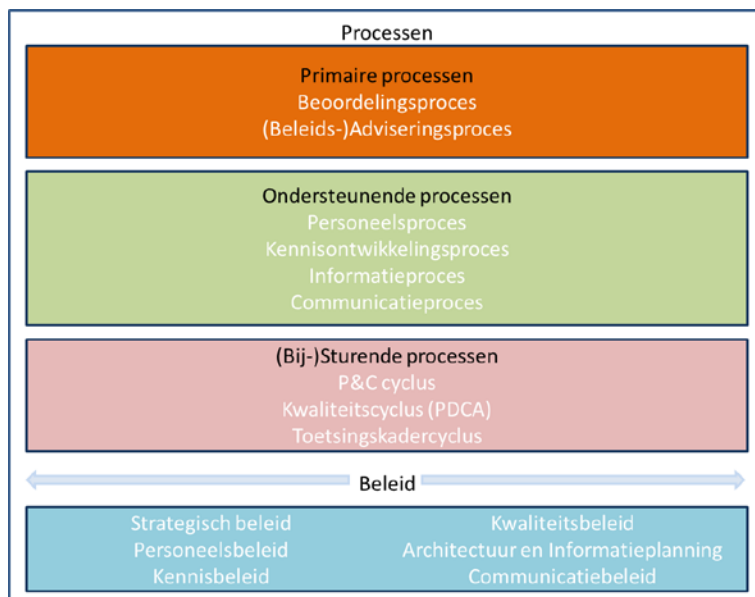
Processen

Primaire processen
Beoordelingsproces
(Beleids-)Adviseringsproces

Ondersteunende processen
Personeelsproces
Kennisontwikkelingsproces
Informatieproces
Communicatieproces

(Bij-)Sturende processen
P&C cyclus
Kwaliteitscyclus (PDCA)
Toetsingskadercyclus

Beleid

Strategisch beleid
Personeelsbeleid
Kennisbeleid

Kwaliteitsbeleid
Architectuur en Informatieplanning
Communicatiebeleid